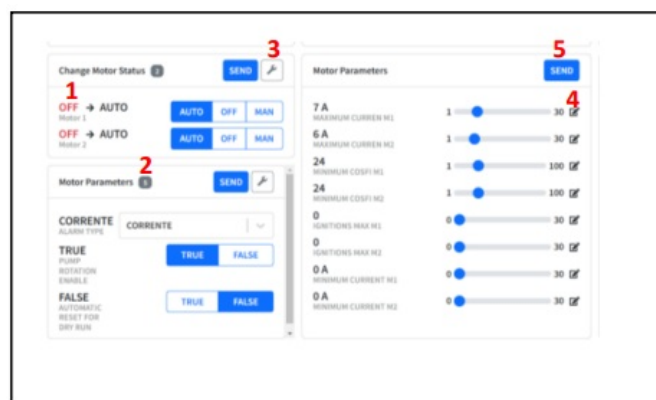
Change Motor Status 2

3

SEND

1

OFF → AUTO
Motor 1

AUTO OFF MAN

OFF → AUTO
Motor 2

AUTO OFF MAN

Motor Parameters 5

2

SEND

CORRENTE
ALARM TYPE

CORRENTE

TRUE
PUMP ROTATION ENABLE

TRUE FALSE

FALSE
AUTOMATIC RESET FOR DRY RUN

TRUE FALSE

Motor Parameters

5

SEND

4

7 A
MAXIMUM CURREN M1
1 30

6 A
MAXIMUM CURREN M2
1 30

24
MINIMUM COSFI M1
1 100

24
MINIMUM COSFI M2
1 100

0
IGNITIONS MAX M1
0 30

0
IGNITIONS MAX M2
0 30

0 A
MINIMUM CURRENT M1
0 30

0 A
MINIMUM CURRENT M2
0 30